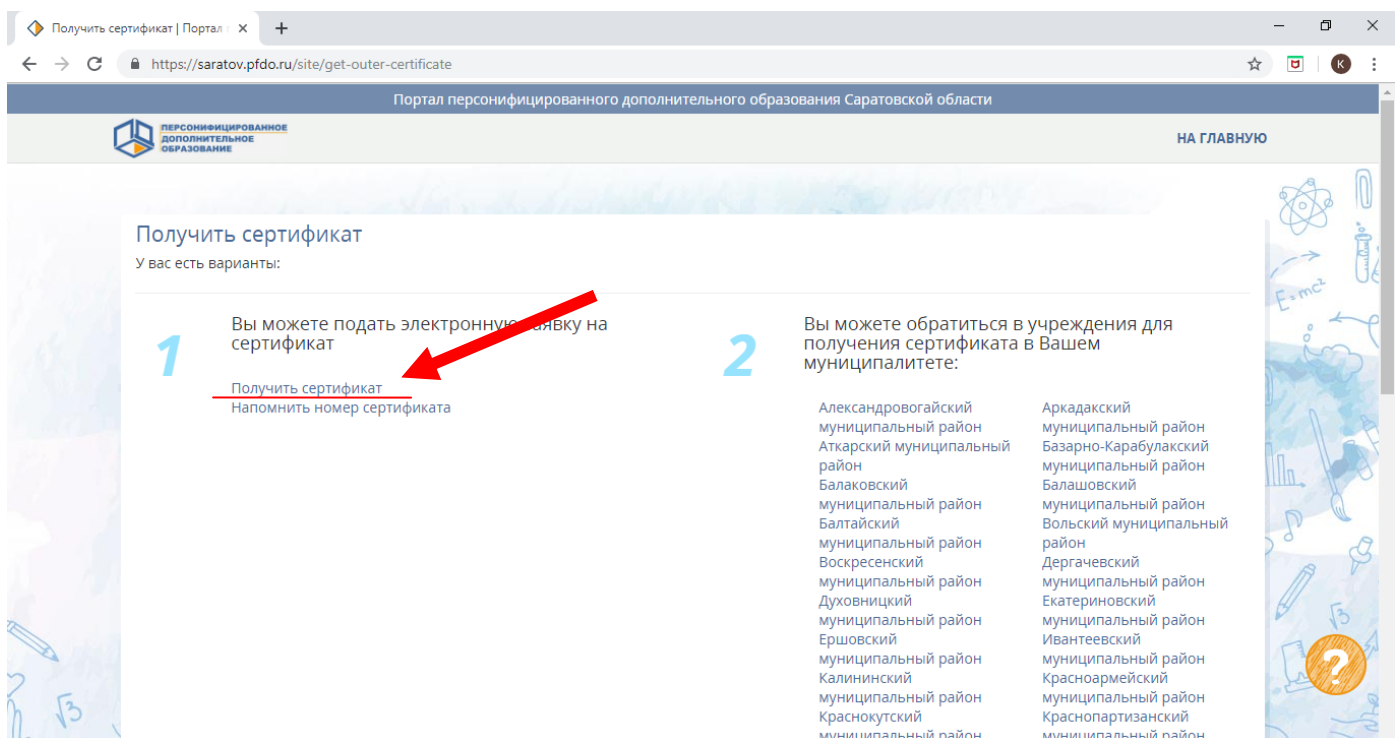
Получить сертификат | Портал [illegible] ×

https://saratov.pfdo.ru/site/get-outer-certificate

K

Портал персонифицированного дополнительного образования Саратовской области

ПЕРСОНИФИЦИРОВАННОЕ ДОПОЛНИТЕЛЬНОЕ ОБРАЗОВАНИЕ

НА ГЛАВНУЮ

Получить сертификат

У вас есть варианты:

1

Вы можете подать электронную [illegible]явку на сертификат

Получить сертификат
Напомнить номер сертификата

2

Вы можете обратиться в учреждения для получения сертификата в Вашем муниципалитете:

Александровогайский муниципальный район
Аткарский муниципальный район
Балаковский муниципальный район
Балтайский муниципальный район
Воскресенский муниципальный район
Духовницкий муниципальный район
Ершовский муниципальный район
Калининский муниципальный район
Краснокутский муниципальный район

Аркадакский муниципальный район
Базарно-Карабулакский муниципальный район
Балашовский муниципальный район
Вольский муниципальный район
Дергачевский муниципальный район
Екатериновский муниципальный район
Ивантеевский муниципальный район
Красноармейский муниципальный район
Краснопартизанский муниципальный район

$E=mc^2$

$\sqrt{3}$

?